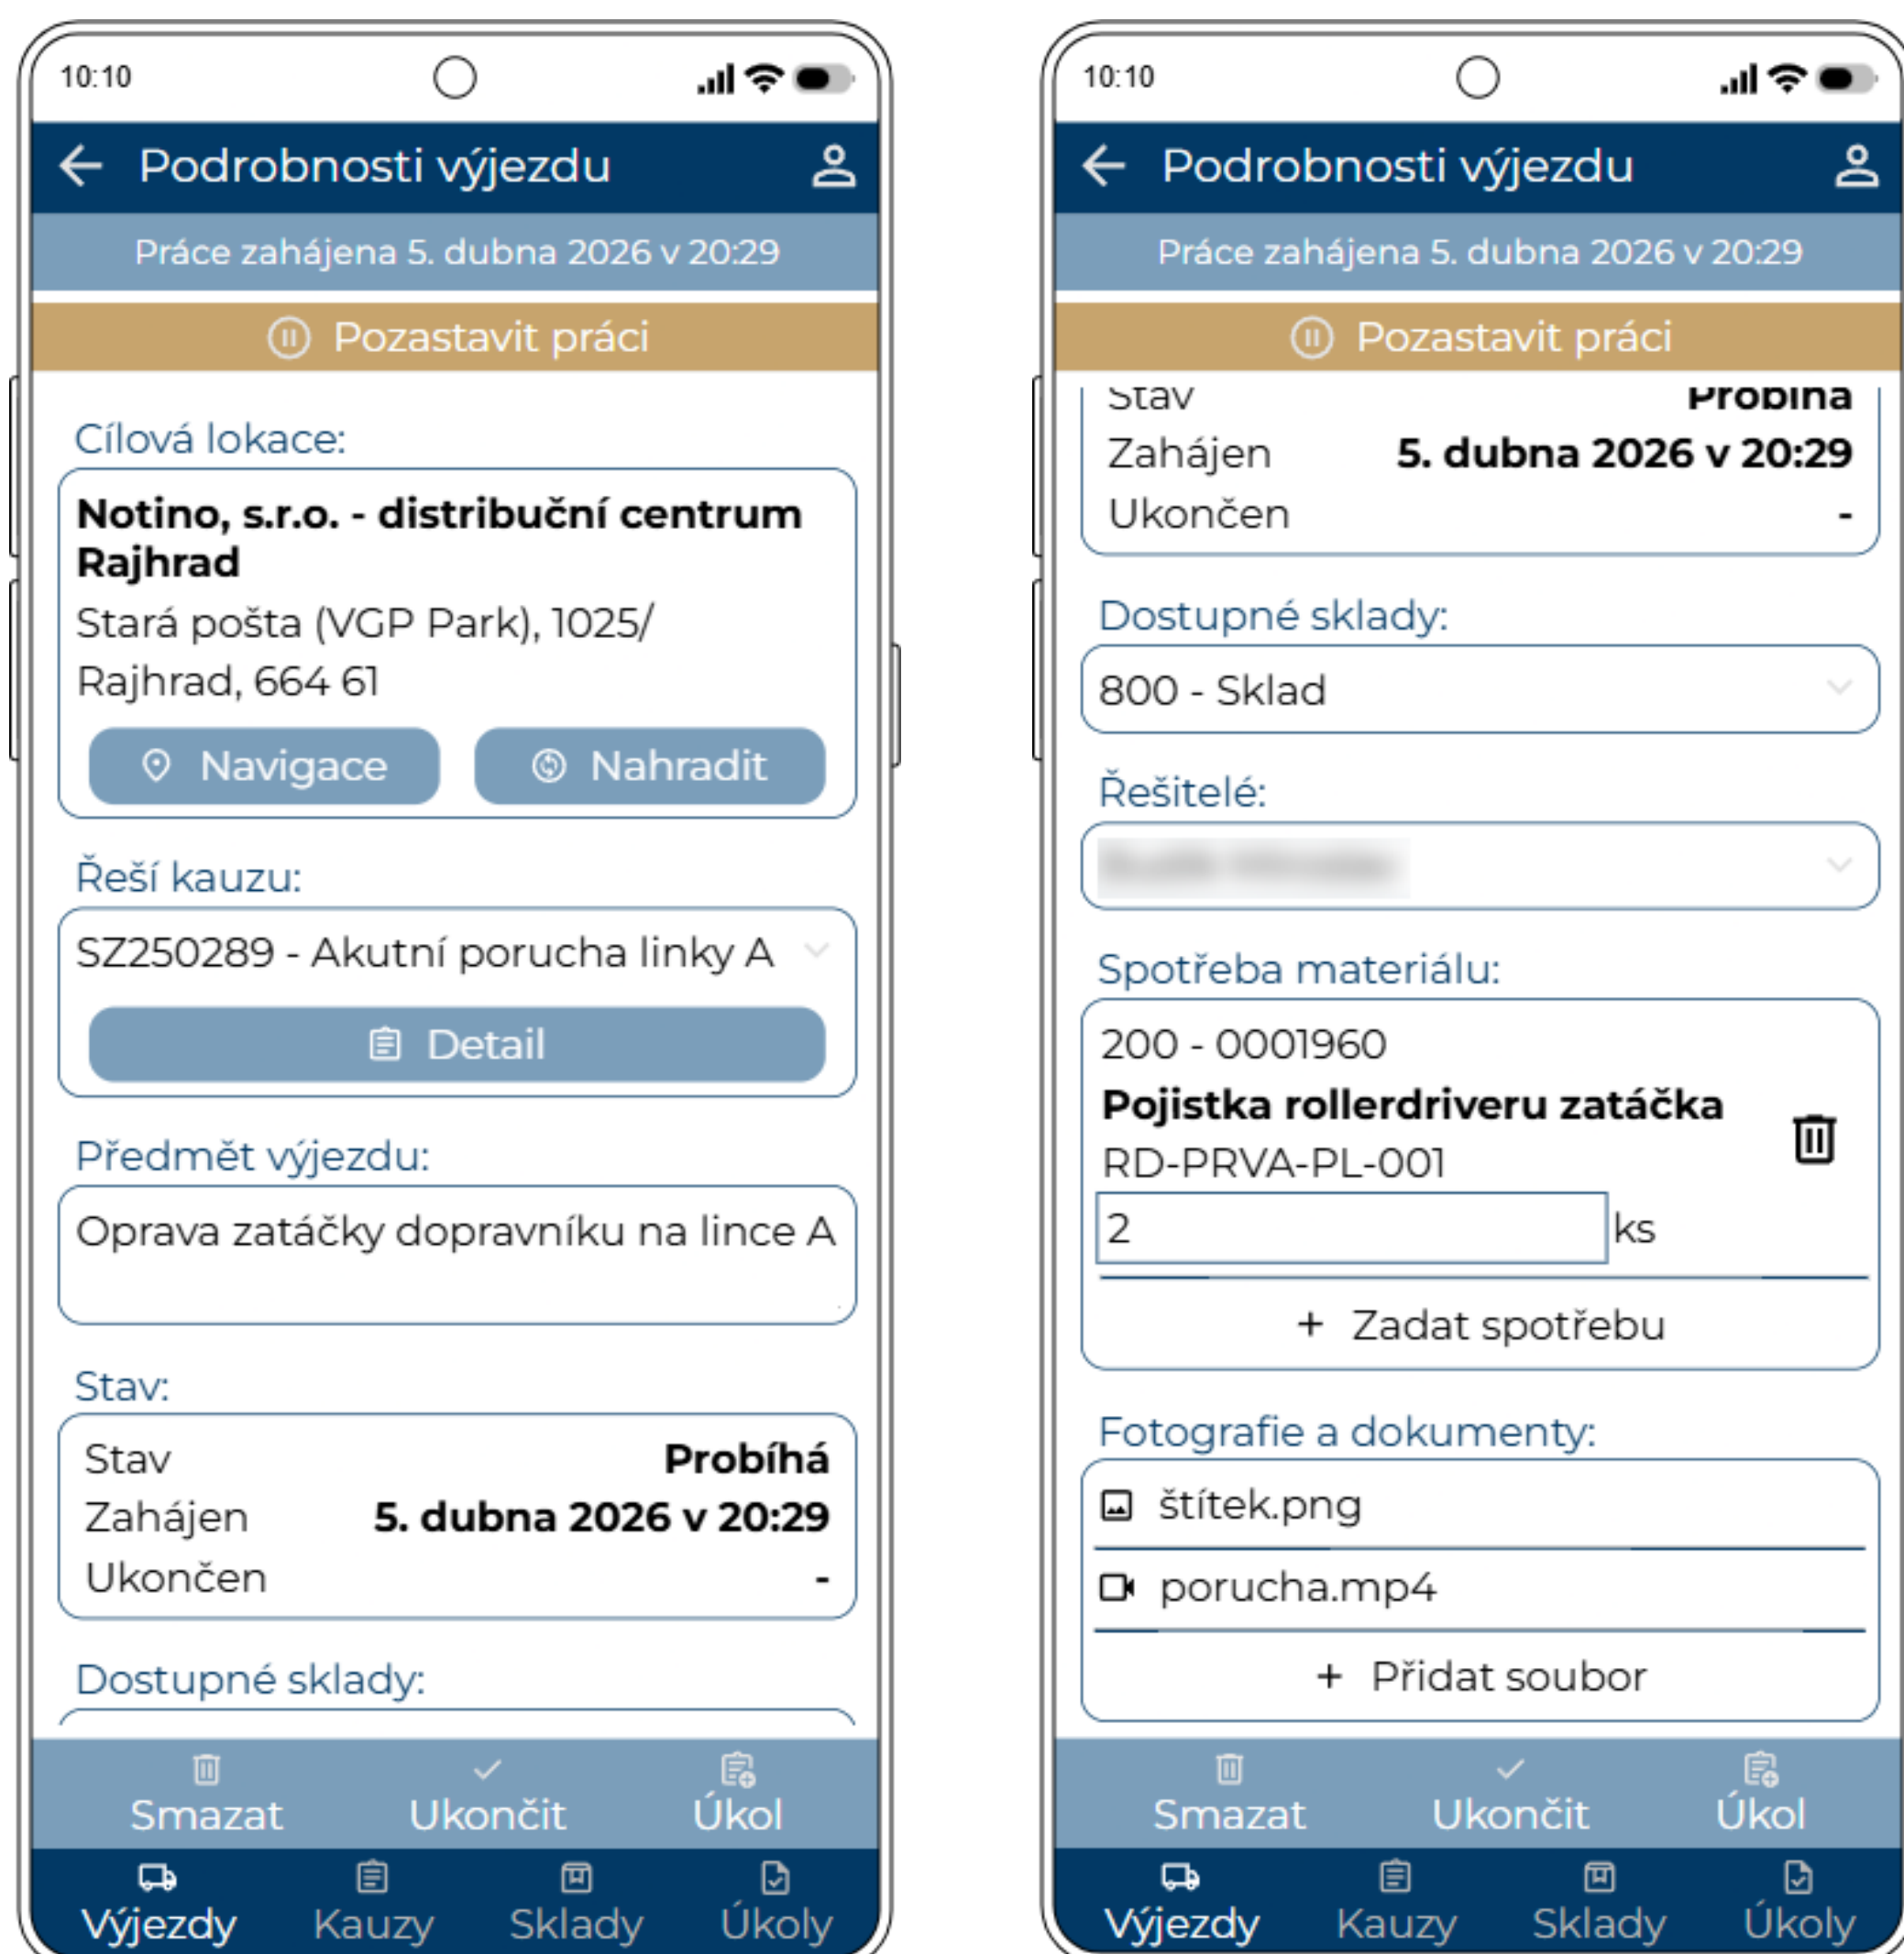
10:10

Podrobnosti výjezdu

Práce zahájena 5. dubna 2026 v 20:29

Pozastavit práci

Cílová lokace:

**Notino, s.r.o. - distribuční centrum Rajhrad**
Stará pošta (VGP Park), 1025/ Rajhrad, 664 61

Navigace Nahradit

Řeší kauzu:

SZ250289 - Akutní porucha linky A

Detail

Předmět výjezdu:

Oprava zatáčky dopravníku na lince A

Stav:

| Stav | **Probíhá** |
|---|---|
| Zahájen | **5. dubna 2026 v 20:29** |
| Ukončen | - |

Dostupné sklady:

Smazat Ukončit Úkol

Výjezdy Kauzy Sklady Úkoly

10:10

Podrobnosti výjezdu

Práce zahájena 5. dubna 2026 v 20:29

Pozastavit práci

| Stav | **Probíhá** |
|---|---|
| Zahájen | **5. dubna 2026 v 20:29** |
| Ukončen | - |

Dostupné sklady:

800 - Sklad

Řešitelé:

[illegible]

Spotřeba materiálu:

200 - 0001960
**Pojistka rollerdriveru zatáčka**
RD-PRVA-PL-001
2 ks

+ Zadat spotřebu

Fotografie a dokumenty:

štítek.png
porucha.mp4

+ Přidat soubor

Smazat Ukončit Úkol

Výjezdy Kauzy Sklady Úkoly